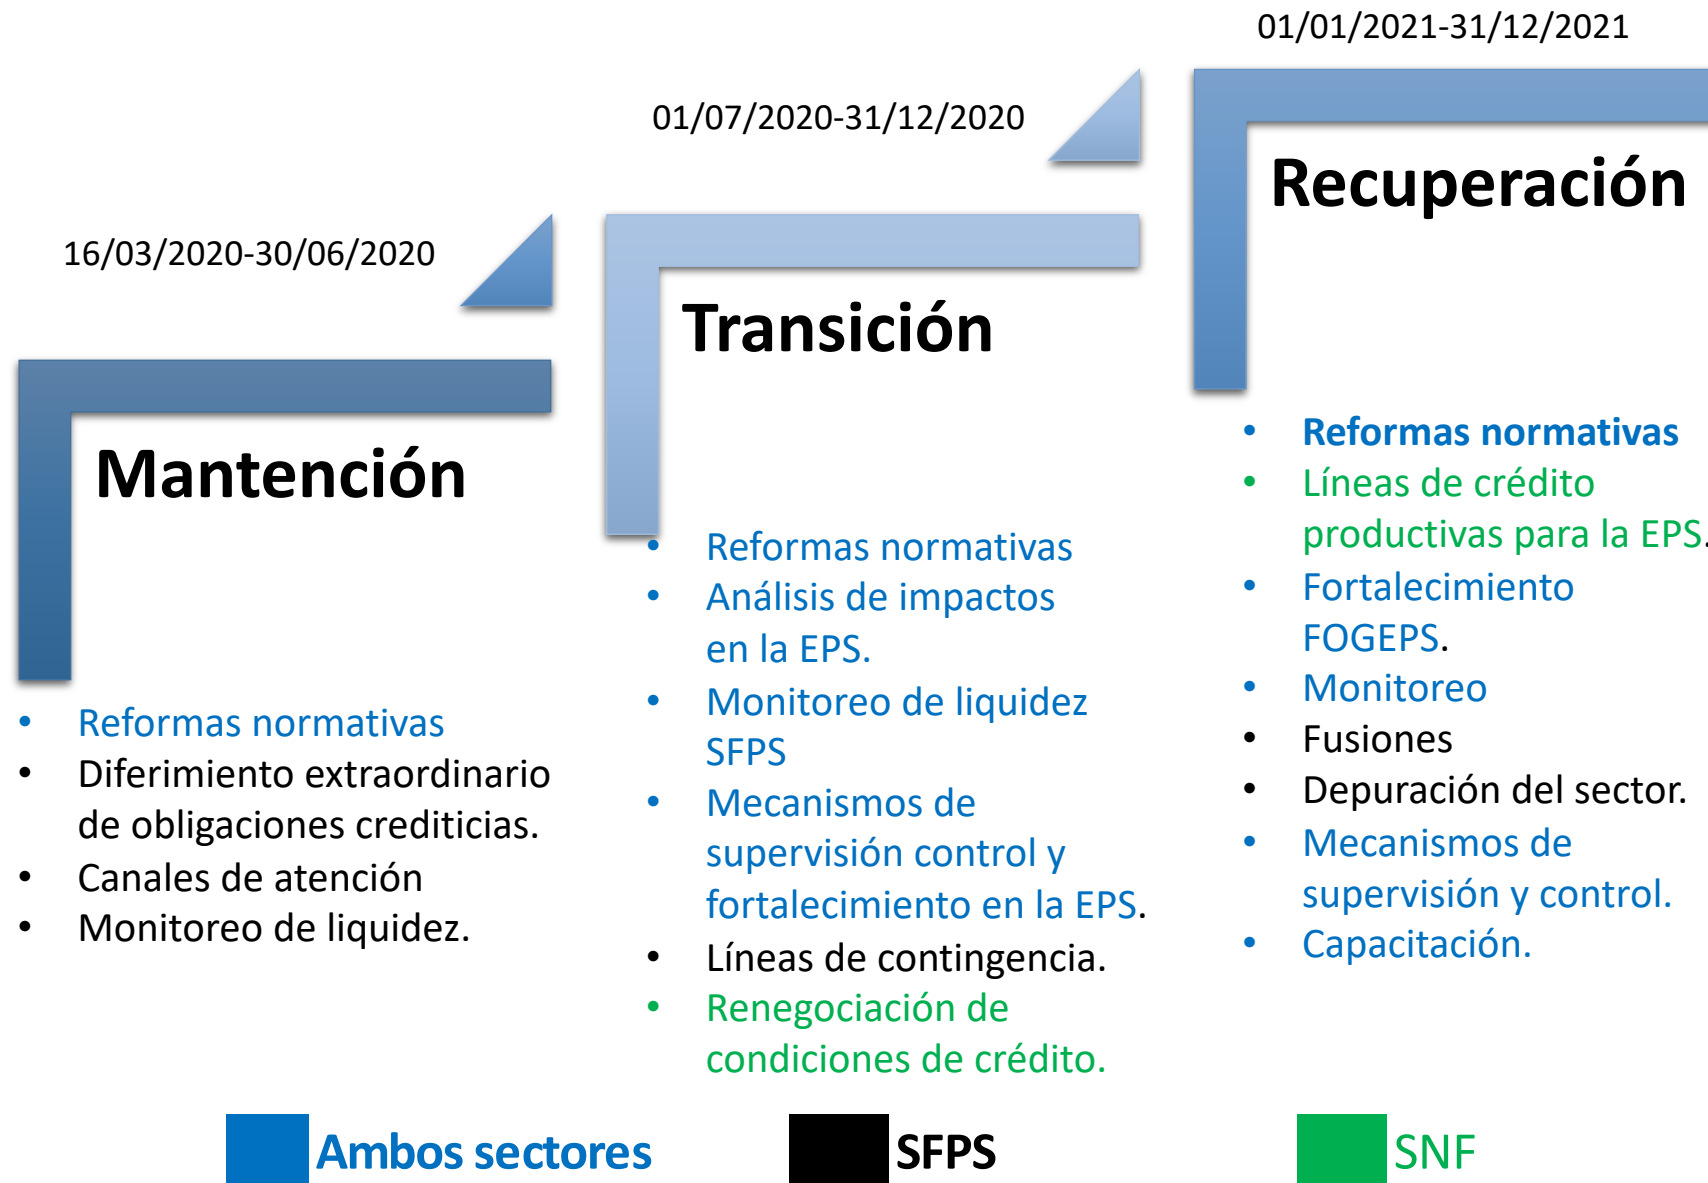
01/01/2021-31/12/2021

01/07/2020-31/12/2020

16/03/2020-30/06/2020

Recuperación

Transición

Mantención

- Reformas normativas
- Diferimiento extraordinario de obligaciones crediticias.
- Canales de atención
- Monitoreo de liquidez.

- Reformas normativas
- Análisis de impactos en la EPS.
- Monitoreo de liquidez SFPS
- Mecanismos de supervisión control y fortalecimiento en la EPS.
- Líneas de contingencia.
- Renegociación de condiciones de crédito.

- Reformas normativas
- Líneas de crédito productivas para la EPS.
- Fortalecimiento FOGEPS.
- Monitoreo
- Fusiones
- Depuración del sector.
- Mecanismos de supervisión y control.
- Capacitación.

Ambos sectores

SFPS

SNF